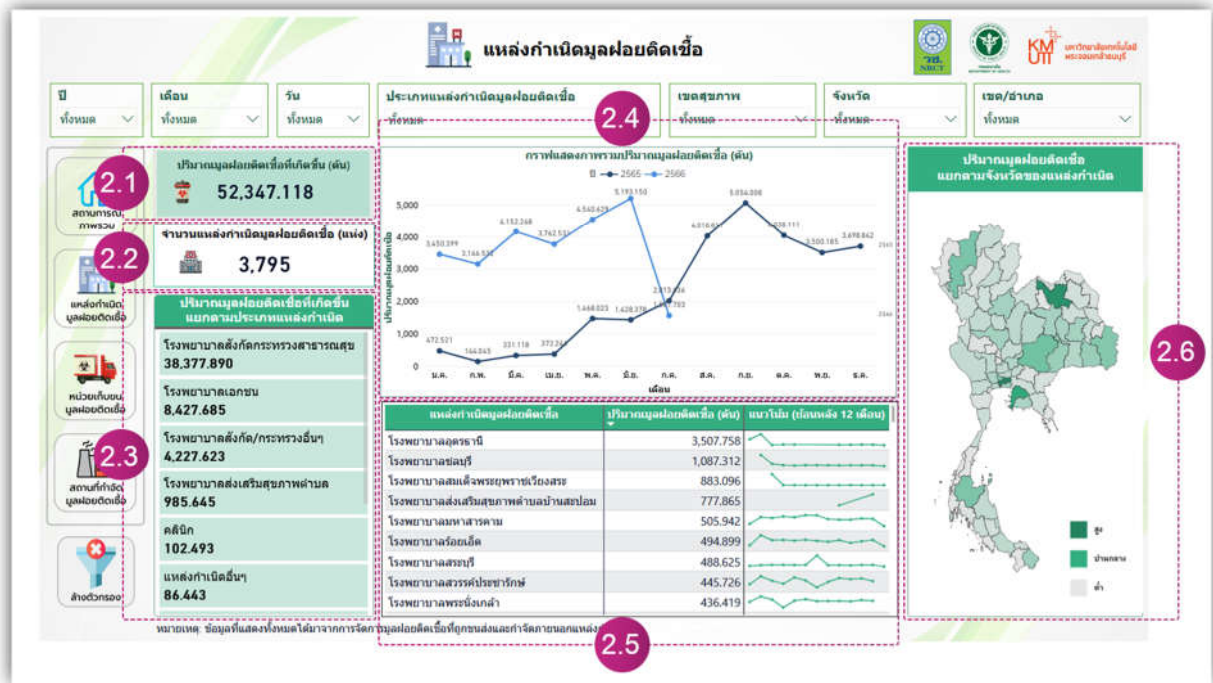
แหล่งกำเนิดมูลฝอยติดเชื้อ

วศ. NBCT

กรมอนามัย DEPARTMENT OF HEALTH

KMUTT มหาวิทยาลัยเทคโนโลยีพระจอมเกล้าธนบุรี

ปี
ทั้งหมด

เดือน
ทั้งหมด

วัน
ทั้งหมด

ประเภทแหล่งกำเนิดมูลฝอยติดเชื้อ
ทั้งหมด

เขตสุขภาพ
ทั้งหมด

จังหวัด
ทั้งหมด

เขต/อำเภอ
ทั้งหมด

2.4

สถานการณ์ภาพรวม

2.1

ปริมาณมูลฝอยติดเชื้อที่เกิดขึ้น (ตัน)
52,347.118

2.2

จำนวนแหล่งกำเนิดมูลฝอยติดเชื้อ (แห่ง)
3,795

แหล่งกำเนิดมูลฝอยติดเชื้อ

หน่วยเก็บขนมูลฝอยติดเชื้อ

2.3

สถานที่กำจัดมูลฝอยติดเชื้อ

ล้างตัวกรอง

ปริมาณมูลฝอยติดเชื้อที่เกิดขึ้น แยกตามประเภทแหล่งกำเนิด

โรงพยาบาลสังกัดกระทรวงสาธารณสุข
38,377.890

โรงพยาบาลเอกชน
8,427.685

โรงพยาบาลสังกัด/กระทรวงอื่นๆ
4,227.623

โรงพยาบาลส่งเสริมสุขภาพตำบล
985.645

คลินิก
102.493

แหล่งกำเนิดอื่นๆ
86.443

กราฟแสดงภาพรวมปริมาณมูลฝอยติดเชื้อ (ตัน)
ปี 2565 2566

ปริมาณมูลฝอยติดเชื้อ

5,000
4,000
3,000
2,000
1,000
0

3,450.399 3,166.538 4,152.268 3,762.532 4,540.628 5,193.150 2,013.826 1,611.703
472.521 144.043 331.118 372.244 1,468.023 1,428.378 4,016.61 5,054.008 4,039.111 3,500.185 3,698.842

2565
2566

ม.ค. ก.พ. มี.ค. เม.ย. พ.ค. มิ.ย. ก.ค. ส.ค. ก.ย. ต.ค. พ.ย. ธ.ค.
เดือน

ปริมาณมูลฝอยติดเชื้อ แยกตามจังหวัดของแหล่งกำเนิด

2.6

สูง
ปานกลาง
ต่ำ

| แหล่งกำเนิดมูลฝอยติดเชื้อ | ปริมาณมูลฝอยติดเชื้อ (ตัน) | แนวโน้ม (ย้อนหลัง 12 เดือน) |
|---|---|---|
| โรงพยาบาลอุดรธานี | 3,507.758 | |
| โรงพยาบาลชลบุรี | 1,087.312 | |
| โรงพยาบาลสมเด็จพระยุพราชเวียงสระ | 883.096 | |
| โรงพยาบาลส่งเสริมสุขภาพตำบลบ้านสะปอม | 777.865 | |
| โรงพยาบาลมหาสารคาม | 505.942 | |
| โรงพยาบาลร้อยเอ็ด | 494.899 | |
| โรงพยาบาลสระบุรี | 488.625 | |
| โรงพยาบาลสวรรค์ประชารักษ์ | 445.726 | |
| โรงพยาบาลพระนั่งเกล้า | 436.419 | |

หมายเหตุ: ข้อมูลที่แสดงทั้งหมดได้มาจากการจัดการมูลฝอยติดเชื้อที่ถูกขนส่งและกำจัดภายนอกแหล่ง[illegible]

2.5